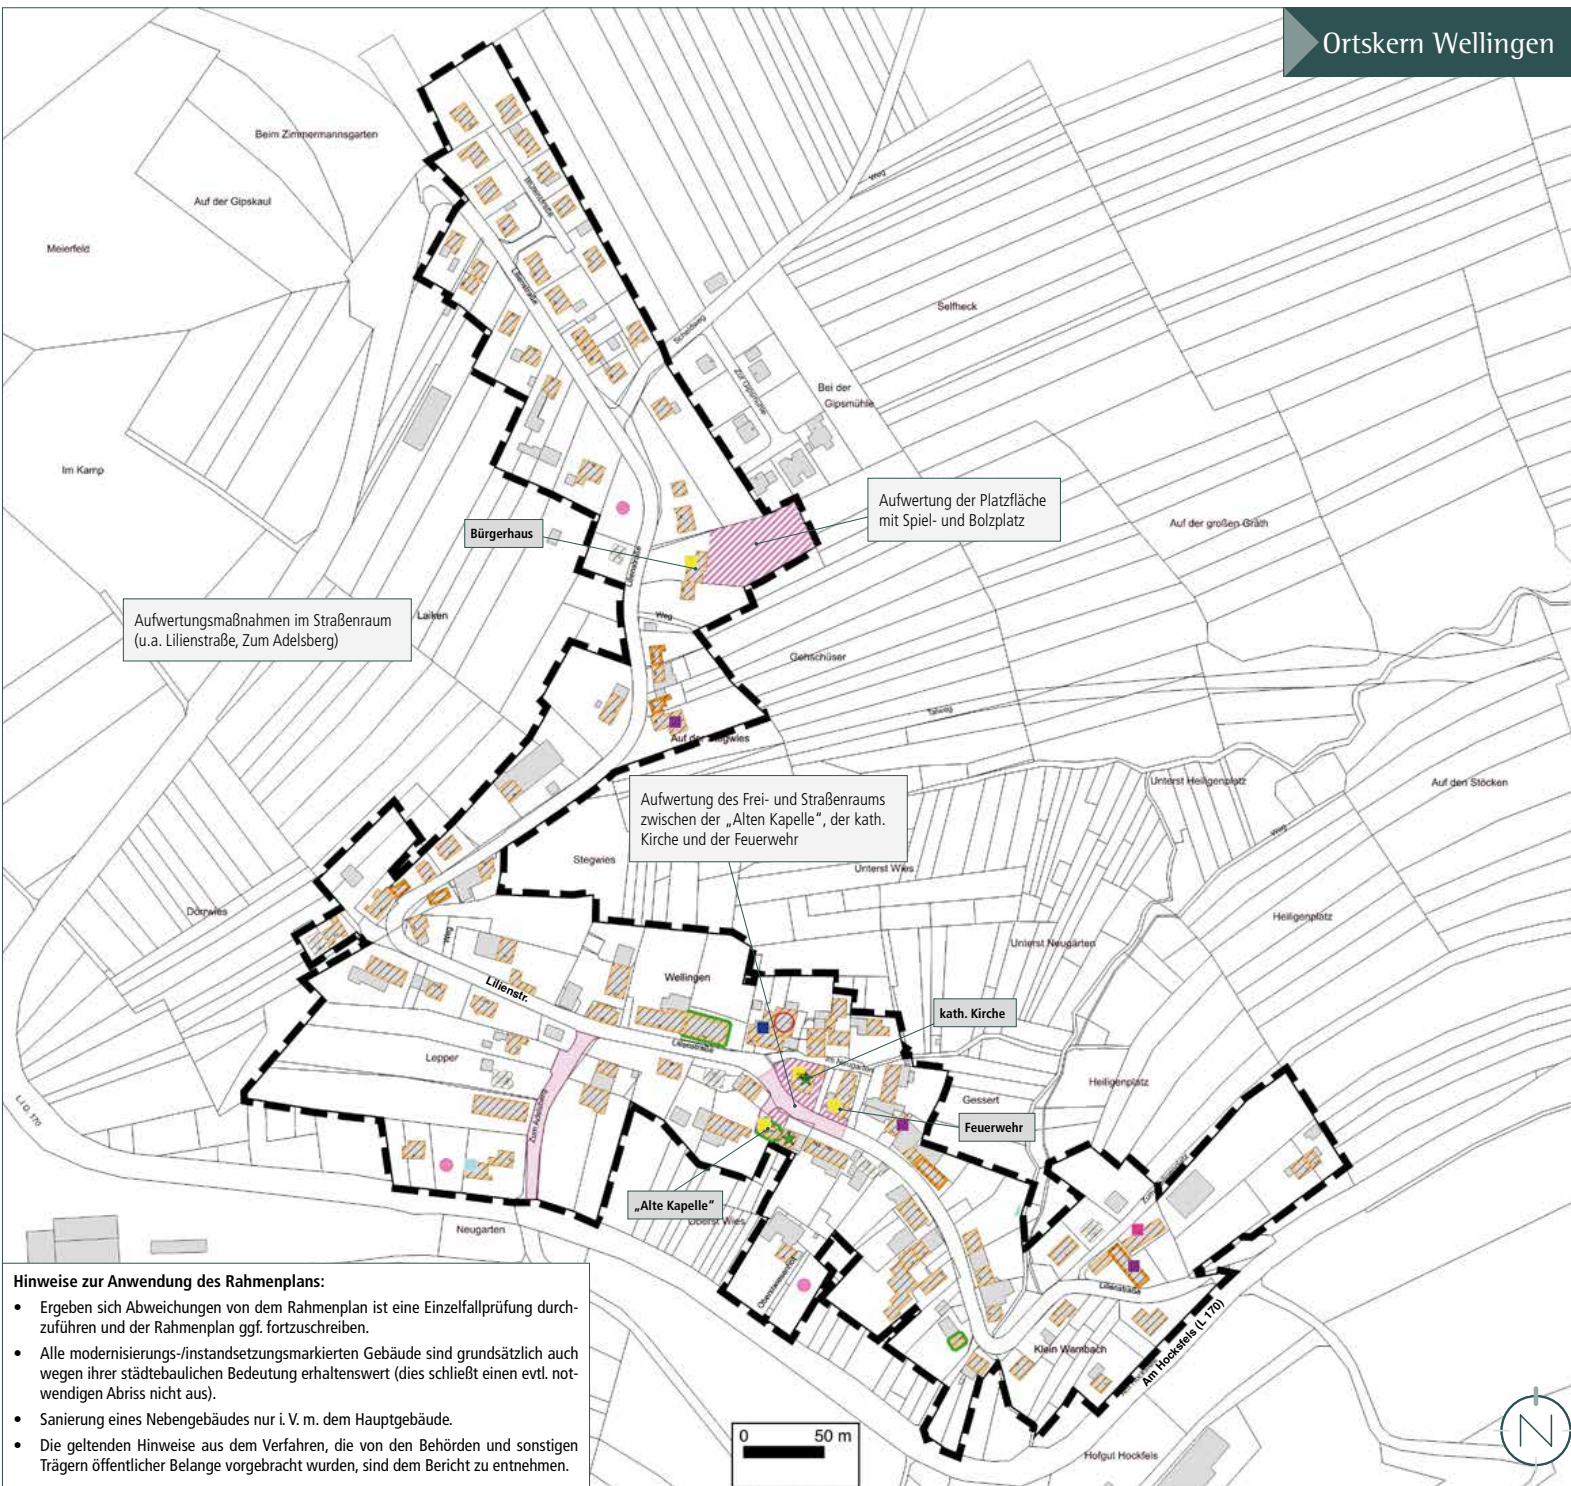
Ortskern Wellingen

Beim Zimmermannsgarten

Auf der Gipskaul

Meierfeld

Im Kamp

Selfheck

Bei der Gipsmühle

Auf der großen Gräth

Aufwertung der Platzfläche mit Spiel- und Bolzplatz

Bürgerhaus

Aufwertungsmaßnahmen im Straßenraum (u.a. Lilienstraße, Zum Adelsberg)

Laiken

Weg

Gehtschüser

Auf der Stegwies

Unterst Heiligenplatz

Auf den Stöcken

Aufwertung des Frei- und Straßenraums zwischen der „Alten Kapelle“, der kath. Kirche und der Feuerwehr

Stegwies

Unterst Wies

Heiligenplatz

Dorrwies

Unterst Neugarten

Wellingen

Lilienstr.

kath. Kirche

Lepper

Gessert

Heiligenplatz

Feuerwehr

„Alte Kapelle“

Neugarten

Klein Wambach

Am Hocksfels (L 170)

Hofgut Hockfels

L.I.O. 170

Hinweise zur Anwendung des Rahmenplans:

• Ergeben sich Abweichungen von dem Rahmenplan ist eine Einzelfallprüfung durchzuführen und der Rahmenplan ggf. fortzuschreiben.

• Alle modernisierungs-/instandsetzungsmarkierten Gebäude sind grundsätzlich auch wegen ihrer städtebaulichen Bedeutung erhaltenswert (dies schließt einen evtl. notwendigen Abriss nicht aus).

• Sanierung eines Nebengebäudes nur i. V. m. dem Hauptgebäude.

• Die geltenden Hinweise aus dem Verfahren, die von den Behörden und sonstigen Trägern öffentlicher Belange vorgebracht wurden, sind dem Bericht zu entnehmen.

0 50 m

N